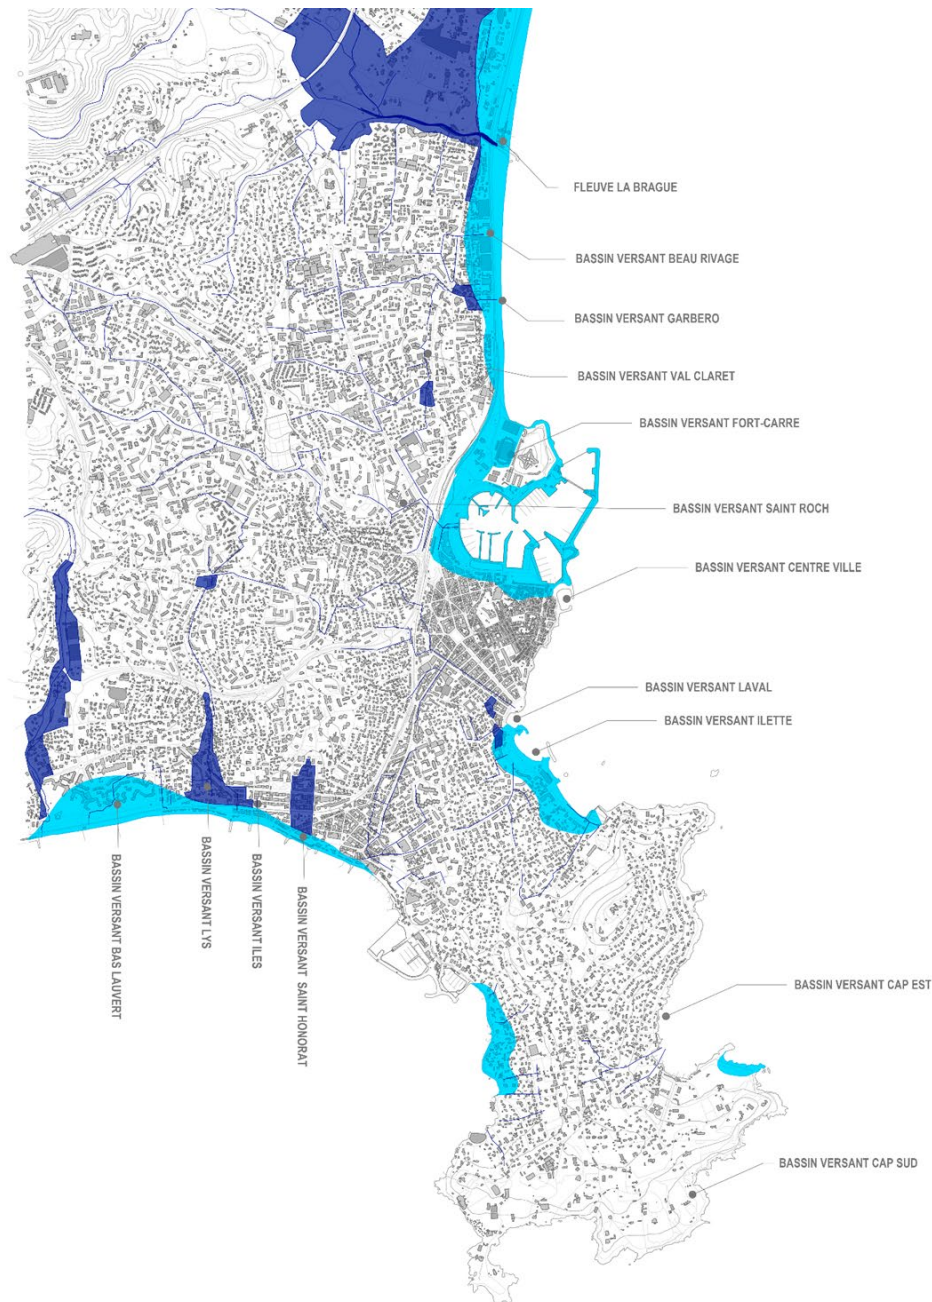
FLEUVE LA BRAGUE

BASSIN VERSANT BEAU RIVAGE

BASSIN VERSANT GARBERO

BASSIN VERSANT VAL CLARET

BASSIN VERSANT FORT-CARRE

BASSIN VERSANT SAINT ROCH

BASSIN VERSANT CENTRE VILLE

BASSIN VERSANT LAVAL

BASSIN VERSANT ILETTE

BASSIN VERSANT BAS LAUVERT

BASSIN VERSANT LYS

BASSIN VERSANT ILES

BASSIN VERSANT SAINT HONORAT

BASSIN VERSANT CAP EST

BASSIN VERSANT CAP SUD